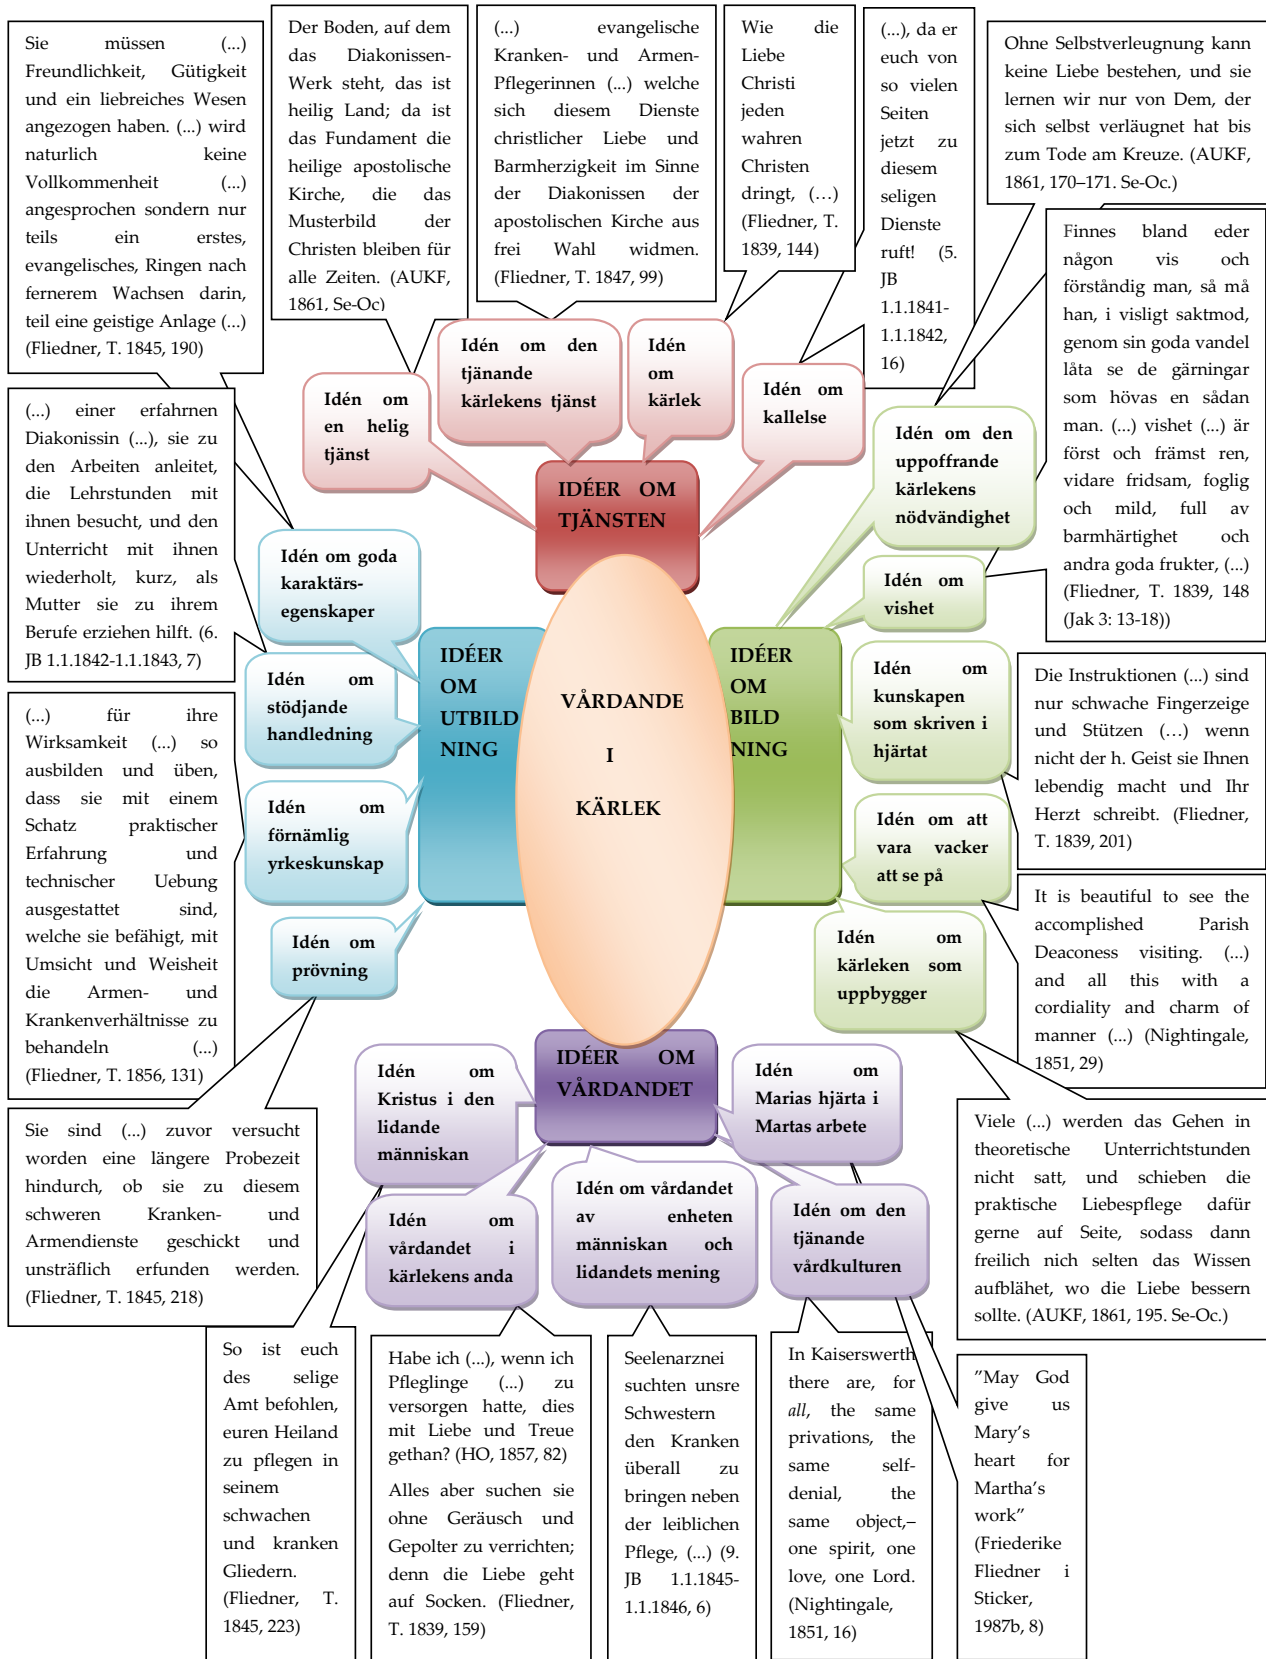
Sie müssen (...) Freundlichkeit, Gütigkeit und ein liebreiches Wesen angezogen haben. (...) wird naturlich keine Vollkommenheit (...) angesprochen sondern nur teils ein erstes, evangelisches, Ringen nach fernerem Wachsen darin, teil eine geistige Anlage (...) (Fliedner, T. 1845, 190)

Der Boden, auf dem das Diakonissen-Werk steht, das ist heilig Land; da ist das Fundament die heilige apostolische Kirche, die das Musterbild der Christen bleiben für alle Zeiten. (AUKF, 1861, Se-Oc)

(...) evangelische Kranken- und Armen-Pflegerinnen (...) welche sich diesem Dienste christlicher Liebe und Barmherzigkeit im Sinne der Diakonissen der apostolischen Kirche aus frei Wahl widmen. (Fliedner, T. 1847, 99)

Wie die Liebe Christi jeden wahren Christen dringt, (…) (Fliedner, T. 1839, 144)

(...), da er euch von so vielen Seiten jetzt zu diesem seligen Dienste ruft! (5. JB 1.1.1841-1.1.1842, 16)

Ohne Selbstverleugnung kann keine Liebe bestehen, und sie lernen wir nur von Dem, der sich selbst verläugnet hat bis zum Tode am Kreuze. (AUKF, 1861, 170–171. Se-Oc.)

Finnes bland eder någon vis och förståndig man, så må han, i visligt saktmod, genom sin goda vandel låta se de gärningar som hövas en sådan man. (...) vishet (...) är först och främst ren, vidare fridsam, foglig och mild, full av barmhärtighet och andra goda frukter, (...) (Fliedner, T. 1839, 148 (Jak 3: 13-18))

Idén om en helig tjänst

Idén om den tjänande kärlekens tjänst

Idén om kärlek

Idén om kallelse

Idén om den uppoffrande kärlekens nödvändighet

IDÉER OM TJÄNSTEN

(...) einer erfahrnen Diakonissin (...), sie zu den Arbeiten anleitet, die Lehrstunden mit ihnen besucht, und den Unterricht mit ihnen wiederholt, kurz, als Mutter sie zu ihrem Berufe erziehen hilft. (6. JB 1.1.1842-1.1.1843, 7)

Idén om goda karaktärs-egenskaper

Idén om vishet

Idén om stödjande handledning

IDÉER OM UTBILD NING

VÅRDANDE I KÄRLEK

IDÉER OM BILD NING

Idén om kunskapen som skriven i hjärtat

Die Instruktionen (...) sind nur schwache Fingerzeige und Stützen (…) wenn nicht der h. Geist sie Ihnen lebendig macht und Ihr Herzt schreibt. (Fliedner, T. 1839, 201)

(...) für ihre Wirksamkeit (...) so ausbilden und üben, dass sie mit einem Schatz praktischer Erfahrung und technischer Uebung ausgestattet sind, welche sie befähigt, mit Umsicht und Weisheit die Armen- und Krankenverhältnisse zu behandeln (...) (Fliedner, T. 1856, 131)

Idén om förnämlig yrkeskunskap

Idén om att vara vacker att se på

It is beautiful to see the accomplished Parish Deaconess visiting. (...) and all this with a cordiality and charm of manner (...) (Nightingale, 1851, 29)

Idén om prövning

Idén om kärleken som uppbygger

Sie sind (...) zuvor versucht worden eine längere Probezeit hindurch, ob sie zu diesem schweren Kranken- und Armendienste geschickt und unsträflich erfunden werden. (Fliedner, T. 1845, 218)

Idén om Kristus i den lidande människan

IDÉER OM VÅRDANDET

Idén om Marias hjärta i Martas arbete

Viele (...) werden das Gehen in theoretische Unterrichtstunden nicht satt, und schieben die praktische Liebespflege dafür gerne auf Seite, sodass dann freilich nich selten das Wissen aufblähet, wo die Liebe bessern sollte. (AUKF, 1861, 195. Se-Oc.)

Idén om vårdandet i kärlekens anda

Idén om vårdandet av enheten människan och lidandets mening

Idén om den tjänande vårdkulturen

So ist euch des selige Amt befohlen, euren Heiland zu pflegen in seinem schwachen und kranken Gliedern. (Fliedner, T. 1845, 223)

Habe ich (...), wenn ich Pfleglinge (...) zu versorgen hatte, dies mit Liebe und Treue gethan? (HO, 1857, 82)

Alles aber suchen sie ohne Geräusch und Gepolter zu verrichten; denn die Liebe geht auf Socken. (Fliedner, T. 1839, 159)

Seelenarznei suchten unsre Schwestern den Kranken überall zu bringen neben der leiblichen Pflege, (...) (9. JB 1.1.1845-1.1.1846, 6)

In Kaiserswerth there are, for *all*, the same privations, the same self-denial, the same object,– one spirit, one love, one Lord. (Nightingale, 1851, 16)

”May God give us Mary’s heart for Martha’s work” (Friederike Fliedner i Sticker, 1987b, 8)